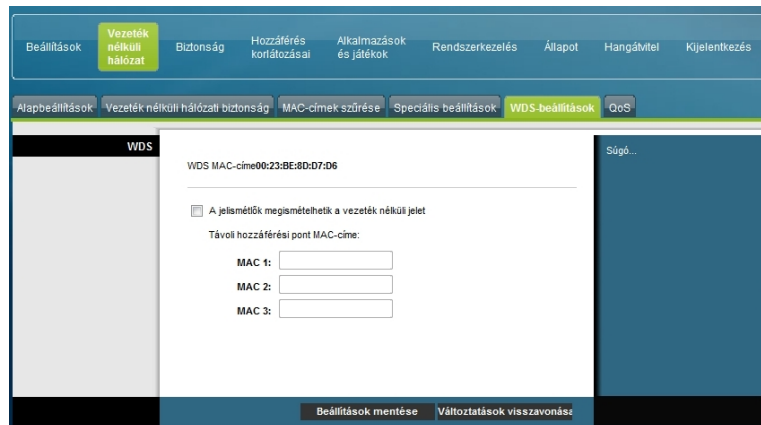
Beállítások Vezeték nélküli hálózat Biztonság Hozzáférés korlátozásai Alkalmazások és játékok Rendszerkezelés Állapot Hangátvitel Kijelentkezés

Alapbeállítások Vezeték nélküli hálózati biztonság MAC-címek szűrése Speciális beállítások WDS-beállítások QoS

WDS

WDS MAC-címe00:23:BE:8D:D7:D6

A jelismétlők megismételhetik a vezeték nélküli jelet

Távoli hozzáférési pont MAC-címe:

MAC 1:

MAC 2:

MAC 3:

Súgó...

Beállítások mentése Változtatások visszavonása